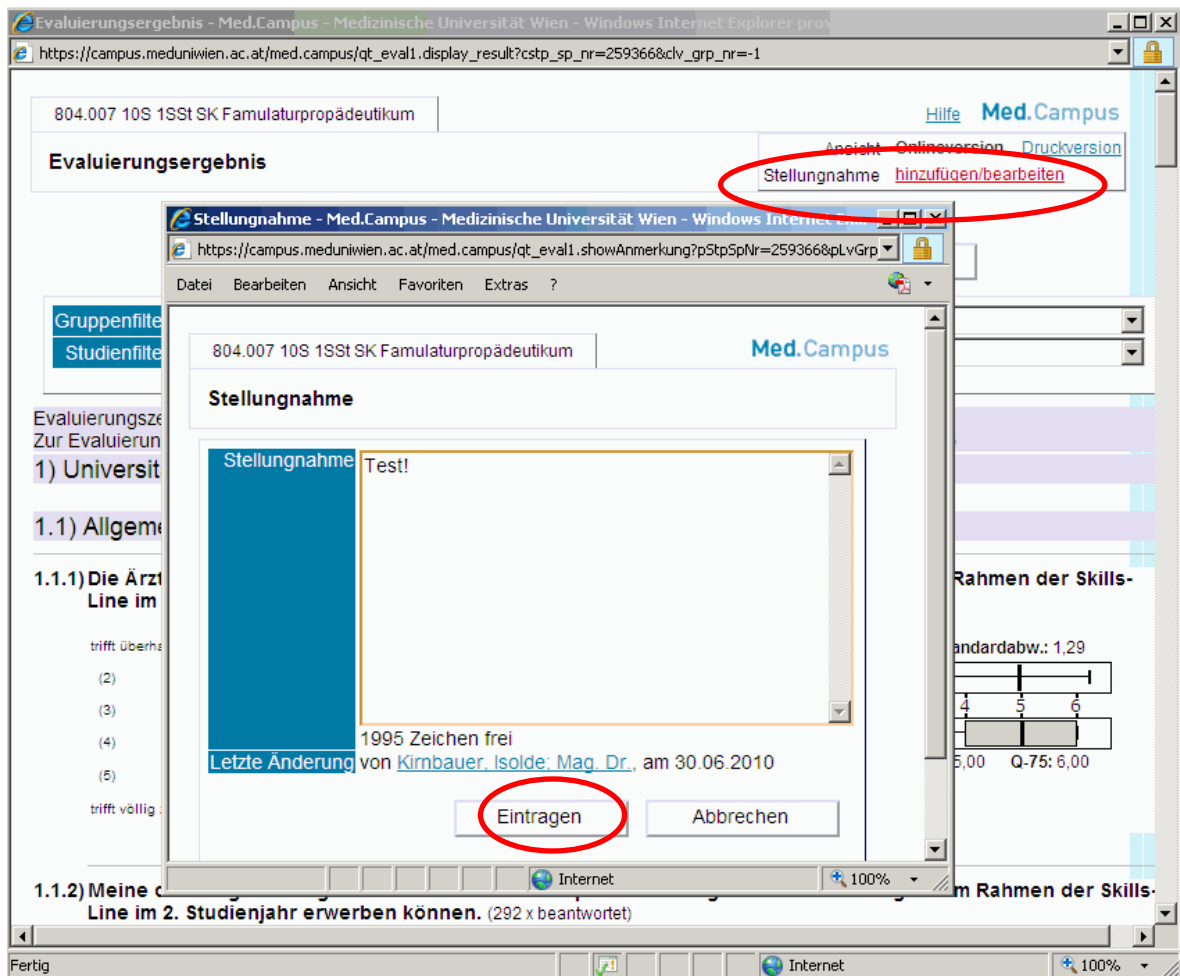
Evaluierungsergebnis - Med.Campus - Medizinische Universität Wien - Windows Internet Explorer prov

https://campus.meduniwien.ac.at/med.campus/qt_eval1.display_result?cstp_sp_nr=259366&clv_grp_nr=-1

804.007 10S 1SSt SK Famulaturpropädeutikum

Hilfe Med.Campus

Evaluierungsergebnis

Ansicht Onlineversion Druckversion

Stellungnahme hinzufügen/bearbeiten

Gruppenfilte

Studienfilte

Evaluierungsze

Zur Evaluierun

1) Universit

1.1) Allgem

1.1.1) Die Ärzt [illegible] Rahmen der Skills-Line im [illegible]

trifft überha

(2)

(3)

(4)

(5)

trifft völlig

andardabw.: 1,29

4 5 6

5,00 Q-75: 6,00

1.1.2) Meine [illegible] m Rahmen der Skills-Line im 2. Studienjahr erwerben können. (292 x beantwortet)

Stellungnahme - Med.Campus - Medizinische Universität Wien - Windows Internet

https://campus.meduniwien.ac.at/med.campus/qt_eval1.showAnmerkung?pStpSpNr=259366&pLvGrp

Datei Bearbeiten Ansicht Favoriten Extras ?

804.007 10S 1SSt SK Famulaturpropädeutikum

Med.Campus

Stellungnahme

Stellungnahme

Test!

1995 Zeichen frei

Letzte Änderung von Kirnbauer, Isolde; Mag. Dr., am 30.06.2010

Eintragen Abbrechen

Internet 100%

Fertig

Internet 100%